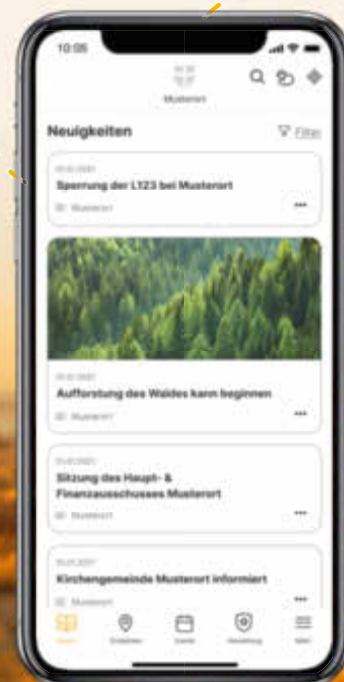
10:05

Musterort

Neuigkeiten

Filter

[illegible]

Sperrung der L123 bei Musterort

Musterort

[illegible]

Aufforstung des Waldes kann beginnen

Musterort

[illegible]

Sitzung des Haupt- & Finanzausschusses Musterort

Musterort

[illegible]

Kirchengemeinde Musterort informiert

Musterort

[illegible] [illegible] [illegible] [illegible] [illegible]